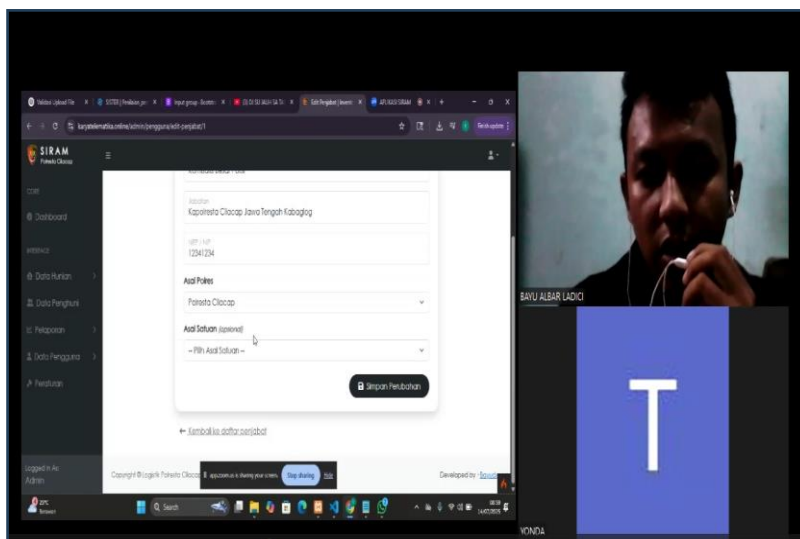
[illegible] Upload File | SISTER | Penilaian | Input group | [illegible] | Edit Pengabat | APLIKASI SIRAM

karyatelematika.online/admin/pengguna/edit-penjabat/1

Refresh update

SIRAM
Polresta Cilacap

CORE

Dashboard

INTERFACE

Data Hunian

Data Penghuni

Pelaporan

Data Pengguna

Peraturan

Logged in As:
Admin

Jabatan
Kapolresta Cilacap Jawa Tengah Kabaglog

NRP / NIP
12341234

Asal Polres

Polresta Cilacap

Asal Satuan (opsional)

-- Pilih Asal Satuan --

Simpan Perubahan

← Kembali ke daftar penjabat

Copyright © Logistik Polresta Cilacap

app.zoom.us is sharing your screen. Stop sharing Hide

Developed by : Bayu

BAYU ALBAR LADICI

T

YONDA

Q Search